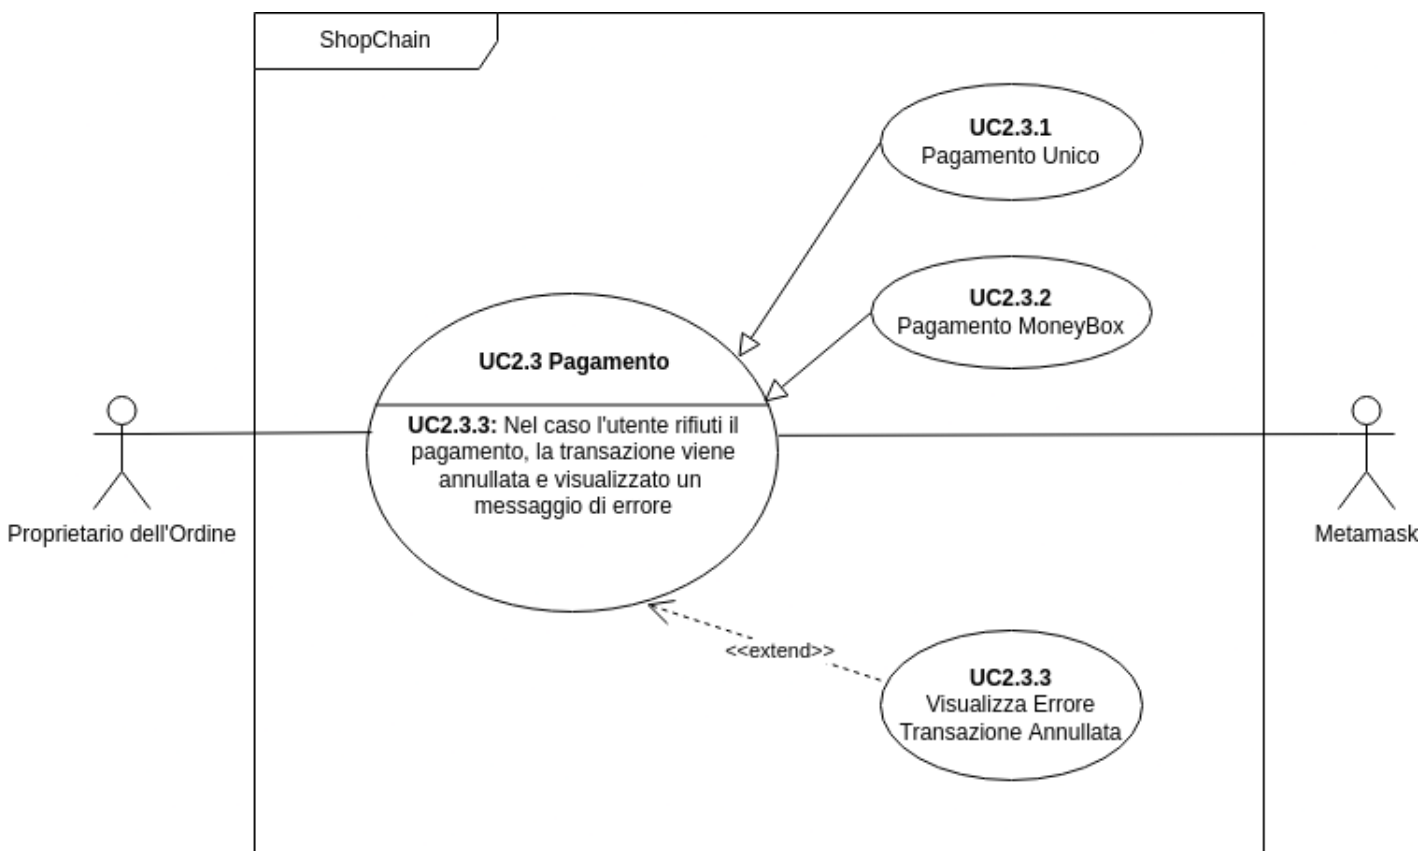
ShopChain

UC2.3.1
Pagamento Unico

UC2.3.2
Pagamento MoneyBox

UC2.3 Pagamento

UC2.3.3: Nel caso l'utente rifiuti il pagamento, la transazione viene annullata e visualizzato un messaggio di errore

Proprietario dell'Ordine

Metamask

<<extend>>

UC2.3.3
Visualizza Errore
Transazione Annullata